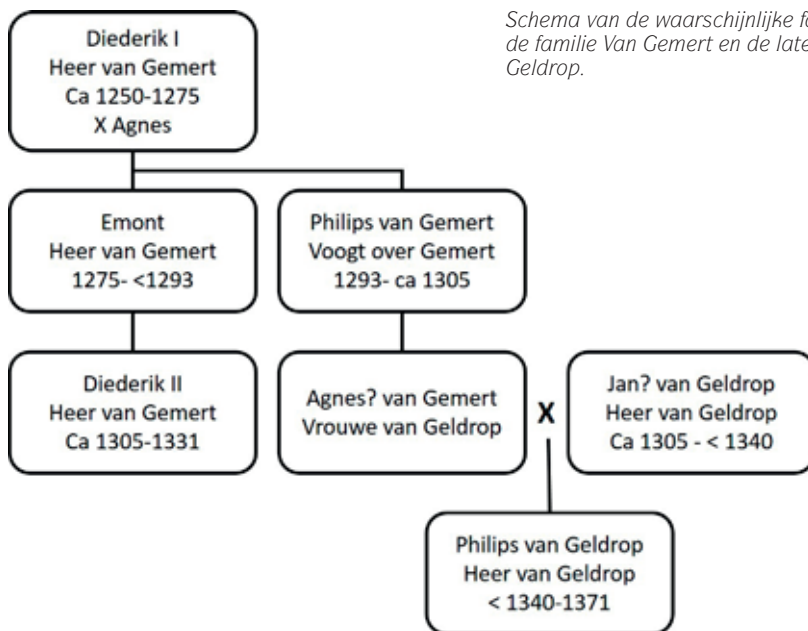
Schema van de waarschijnlijke fo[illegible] de familie Van Gemert en de late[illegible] Geldrop.

Diederik I
Heer van Gemert
Ca 1250-1275
X Agnes

Emont
Heer van Gemert
1275- <1293

Philips van Gemert
Voogt over Gemert
1293- ca 1305

Diederik II
Heer van Gemert
Ca 1305-1331

Agnes? van Gemert
Vrouwe van Geldrop

X

Jan? van Geldrop
Heer van Geldrop
Ca 1305 - < 1340

Philips van Geldrop
Heer van Geldrop
< 1340-1371